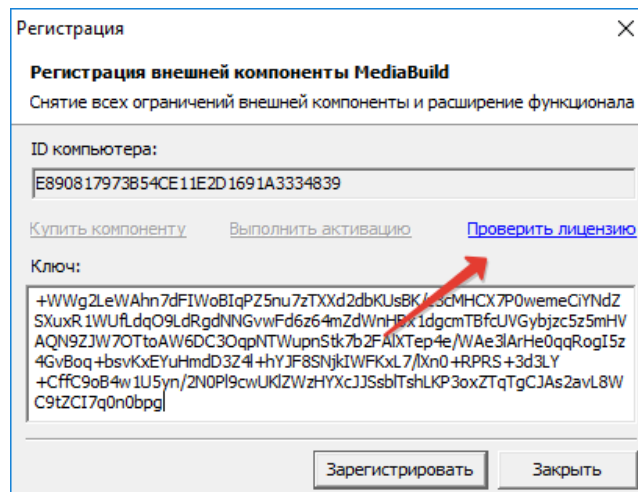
Регистрация

Регистрация внешней компоненты MediaBuild

Снятие всех ограничений внешней компоненты и расширение функционала

ID компьютера:

E890817973B54CE11E2D1691A3334839

Купить компоненту

Выполнить активацию

Проверить лицензию

Ключ:

+WWg2LeWAhn7dFIWoBIqPZ5nu7zTXXd2dbKUsBK/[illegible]cMHCX7P0wemeCiYNdZSXuxR1WUfLdqO9LdRgdNNGvwFd6z64mZdWnH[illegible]x1dgcmTBfcUVGybjzc5z5mHVAQN9ZJW7OTtoAW6DC3OqpNTWupnStk7b2FAlXTep4e/WAe3lArHe0qqRogI5z4GvBoq+bsvKxEYuHmdD3Z4l+hYJF8SNjkIWFKxL7/lXn0+RPRS+3d3LY+CffC9oB4w1U5yn/2N0Pl9cwUKlZWzHYXcJJSsblTshLKP3oxZTqTgCJAs2avL8WC9tZCI7q0n0bpg

Зарегистрировать

Закрыть